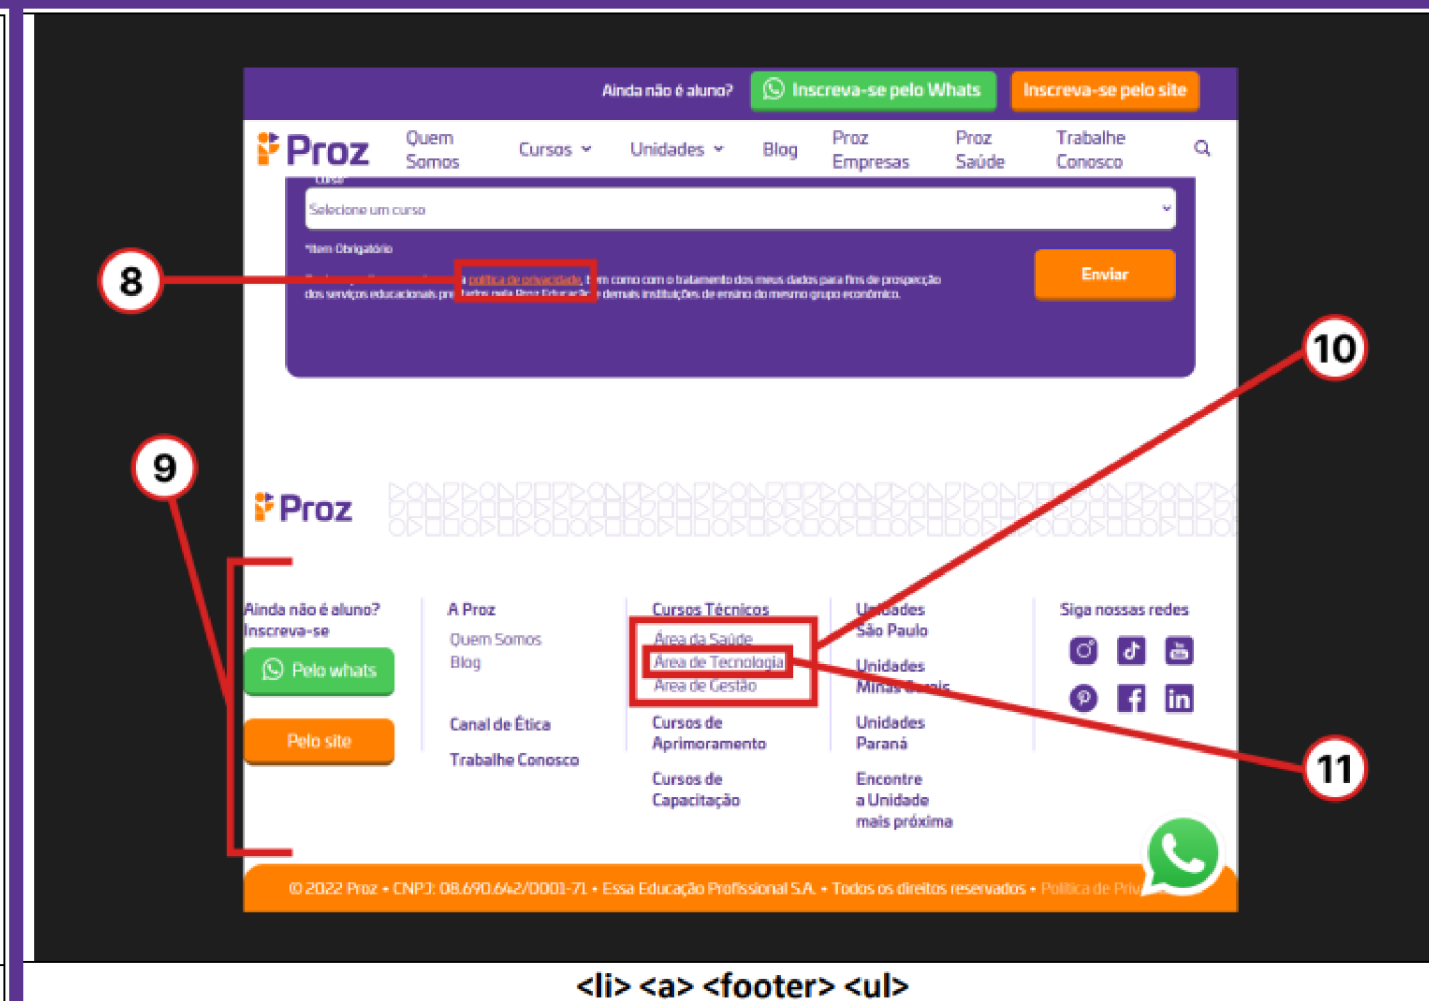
Ainda não é aluno? Inscreva-se pelo Whats Inscreva-se pelo site

Proz Quem Somos Cursos Unidades Blog Proz Empresas Proz Saúde Trabalhe Conosco

Curso

Selecione um curso

*Item Obrigatório

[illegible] a política de privacidade, bem como com o tratamento dos meus dados para fins de prospecção dos serviços educacionais pre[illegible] e demais instituições de ensino do mesmo grupo econômico.

Enviar

8

10

9

Proz

Ainda não é aluno? Inscreva-se

Pelo whats

Pelo site

A Proz

Quem Somos

Blog

Canal de Ética

Trabalhe Conosco

Cursos Técnicos

Área da Saúde

Área de Tecnologia

Área de Gestão

Cursos de Aprimoramento

Cursos de Capacitação

Unidades São Paulo

Unidades Minas Gerais

Unidades Paraná

Encontre a Unidade mais próxima

Siga nossas redes

11

© 2022 Proz • CNPJ: 08.690.642/0001-71 • Essa Educação Profissional S.A. • Todos os direitos reservados • Política de Priv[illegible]

<li> <a> <footer> <ul>